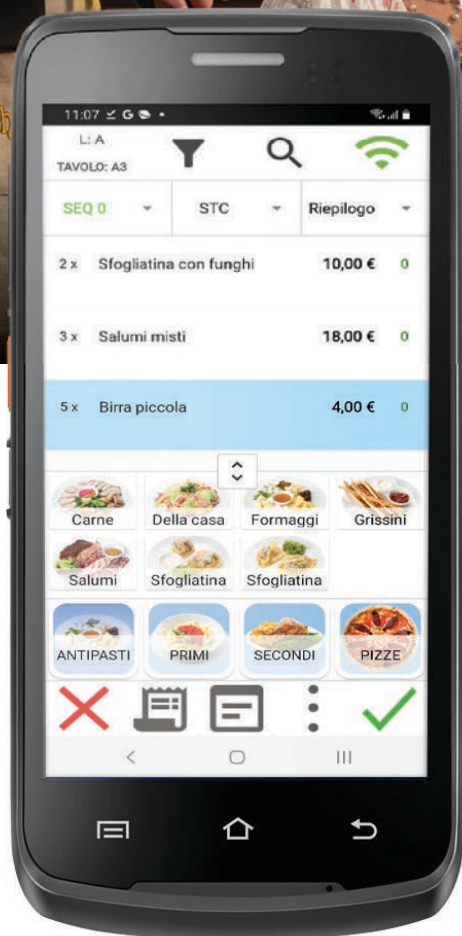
11:07 G

L: A
TAVOLO: A3

SEQ 0
STC
Riepilogo

2 x Sfogliatina con funghi 10,00 € 0

3 x Salumi misti 18,00 € 0

5 x Birra piccola 4,00 € 0

Carne
Della casa
Formaggi
Grissini
Salumi
Sfogliatina
Sfogliatina

ANTIPASTI
PRIMI
SECONDI
PIZZE